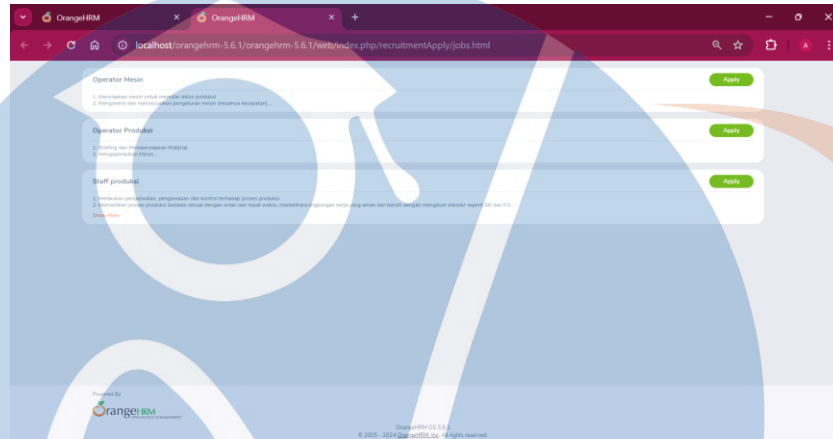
OrangeHRM
OrangeHRM
localhost/orangehrm-5.6.1/orangehrm-5.6.1/web/index.php/recruitmentApply/jobs.html

Operator Mesin
Apply
1. Menyiapkan mesin untuk memulai siklus produksi
2. Mengontrol dan menyesuaikan pengaturan mesin (misalnya kecepatan)...

Operator Produksi
Apply
1. Briefing dan Mempersiapkan Material
2. Mengoperasikan Mesin.

Staff produksi
Apply
1. Melakukan pengawasan, pengawasan dan kontrol terhadap proses produksi
2. Memastikan proses produksi berjalan sesuai dengan order dan tepat waktu, memelihara lingkungan kerja yang aman dan bersih dengan mengikuti standar seperti 5R dan K3...
Show More

Powered By
OrangeHRM

OrangeHRM OS 5.6.1
© 2005 - 2024 OrangeHRM, Inc. All rights reserved.